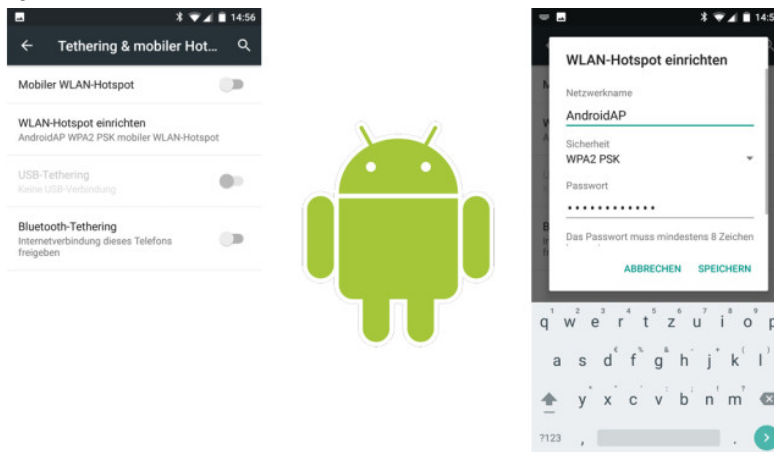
14:56

Tethering & mobiler Hot...

Mobiler WLAN-Hotspot

WLAN-Hotspot einrichten
AndroidAP WPA2 PSK mobiler WLAN-Hotspot

USB-Tethering
Keine USB-Verbindung

Bluetooth-Tethering
Internetverbindung dieses Telefons freigeben

14:5

WLAN-Hotspot einrichten

Netzwerkname
AndroidAP

Sicherheit
WPA2 PSK

Passwort
••••••••••••

Das Passwort muss mindestens 8 Zeichen

ABBRECHEN SPEICHERN

q w e r t z u i o p
a s d f g h j k l
y x c v b n m
?123 , .